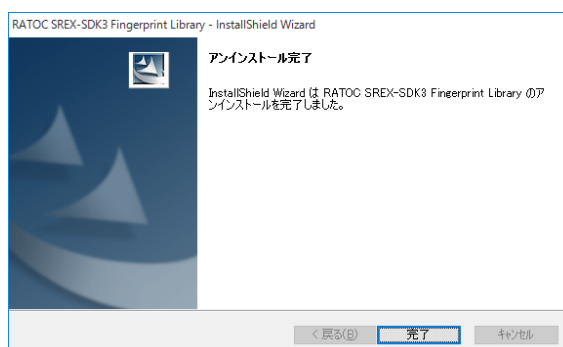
RATOC SREX-SDK3 Fingerprint Library - InstallShield Wizard

アンインストール完了

InstallShield Wizard は RATOC SREX-SDK3 Fingerprint Library のアンインストールを完了しました。

< 戻る(B)
完了
キャンセル